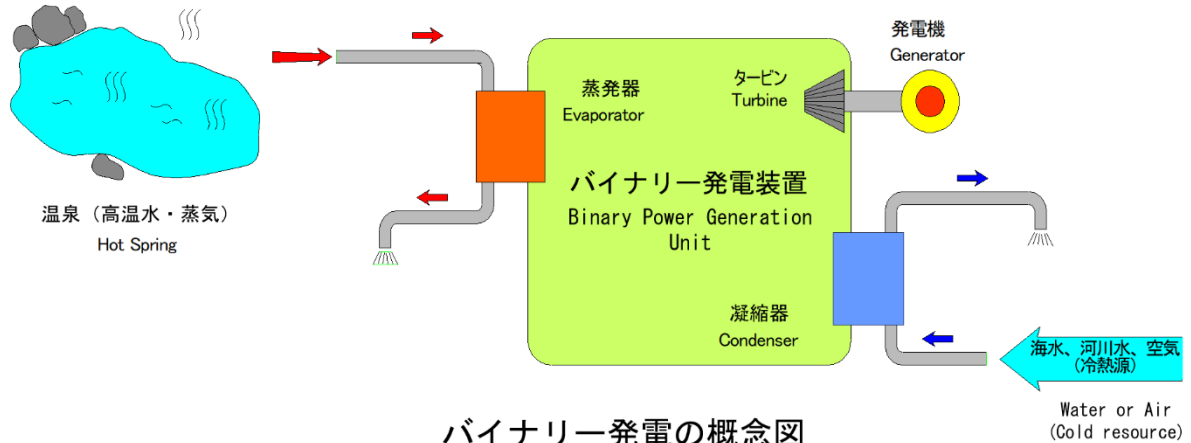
温泉（高温水・蒸気）
Hot Spring

蒸発器
Evaporator

タービン
Turbine

発電機
Generator

バイナリー発電装置
Binary Power Generation Unit

凝縮器
Condenser

海水、河川水、空気
（冷熱源）

Water or Air
(Cold resource)

バイナリー発電の概念図